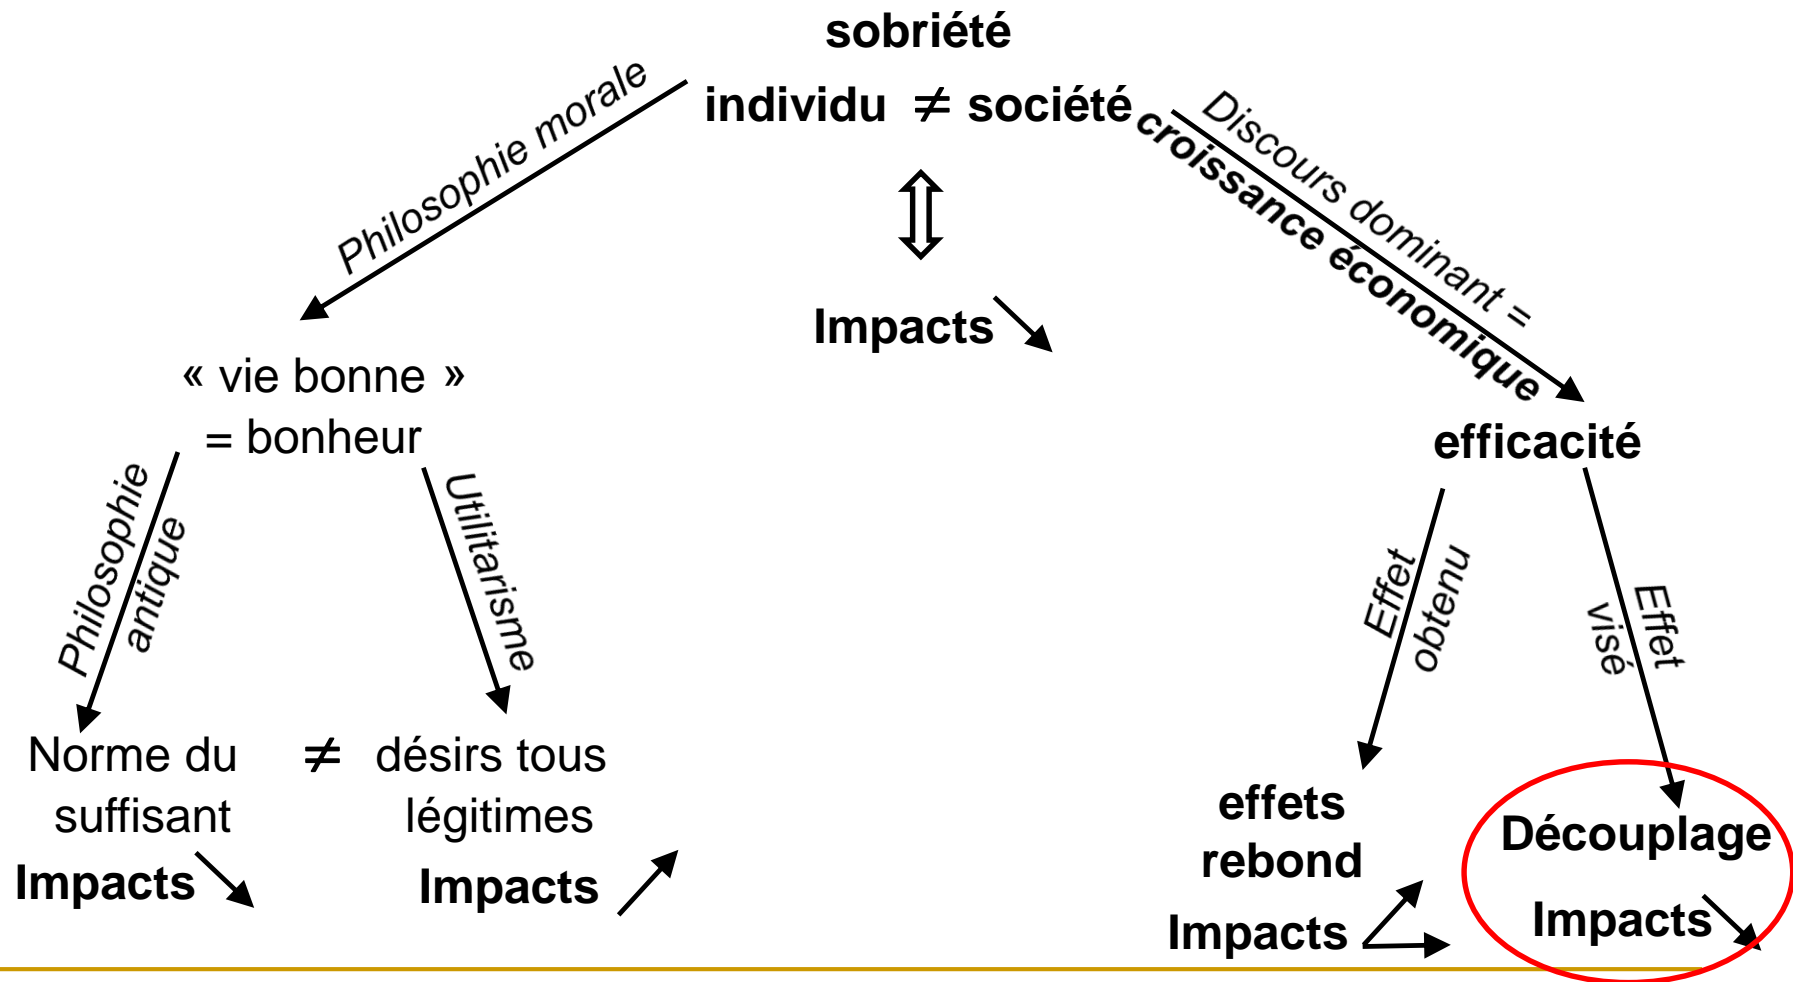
sobriété

individu ≠ société

Philosophie morale

Discours dominant = croissance économique

⇕

Impacts ↘

« vie bonne » = bonheur

efficacité

Philosophie antique

Utilitarisme

Effet obtenu

Effet visé

Norme du suffisant

≠

désirs tous légitimes

effets rebond

Découplage

Impacts ↘

Impacts ↗

Impacts

Impacts ↘